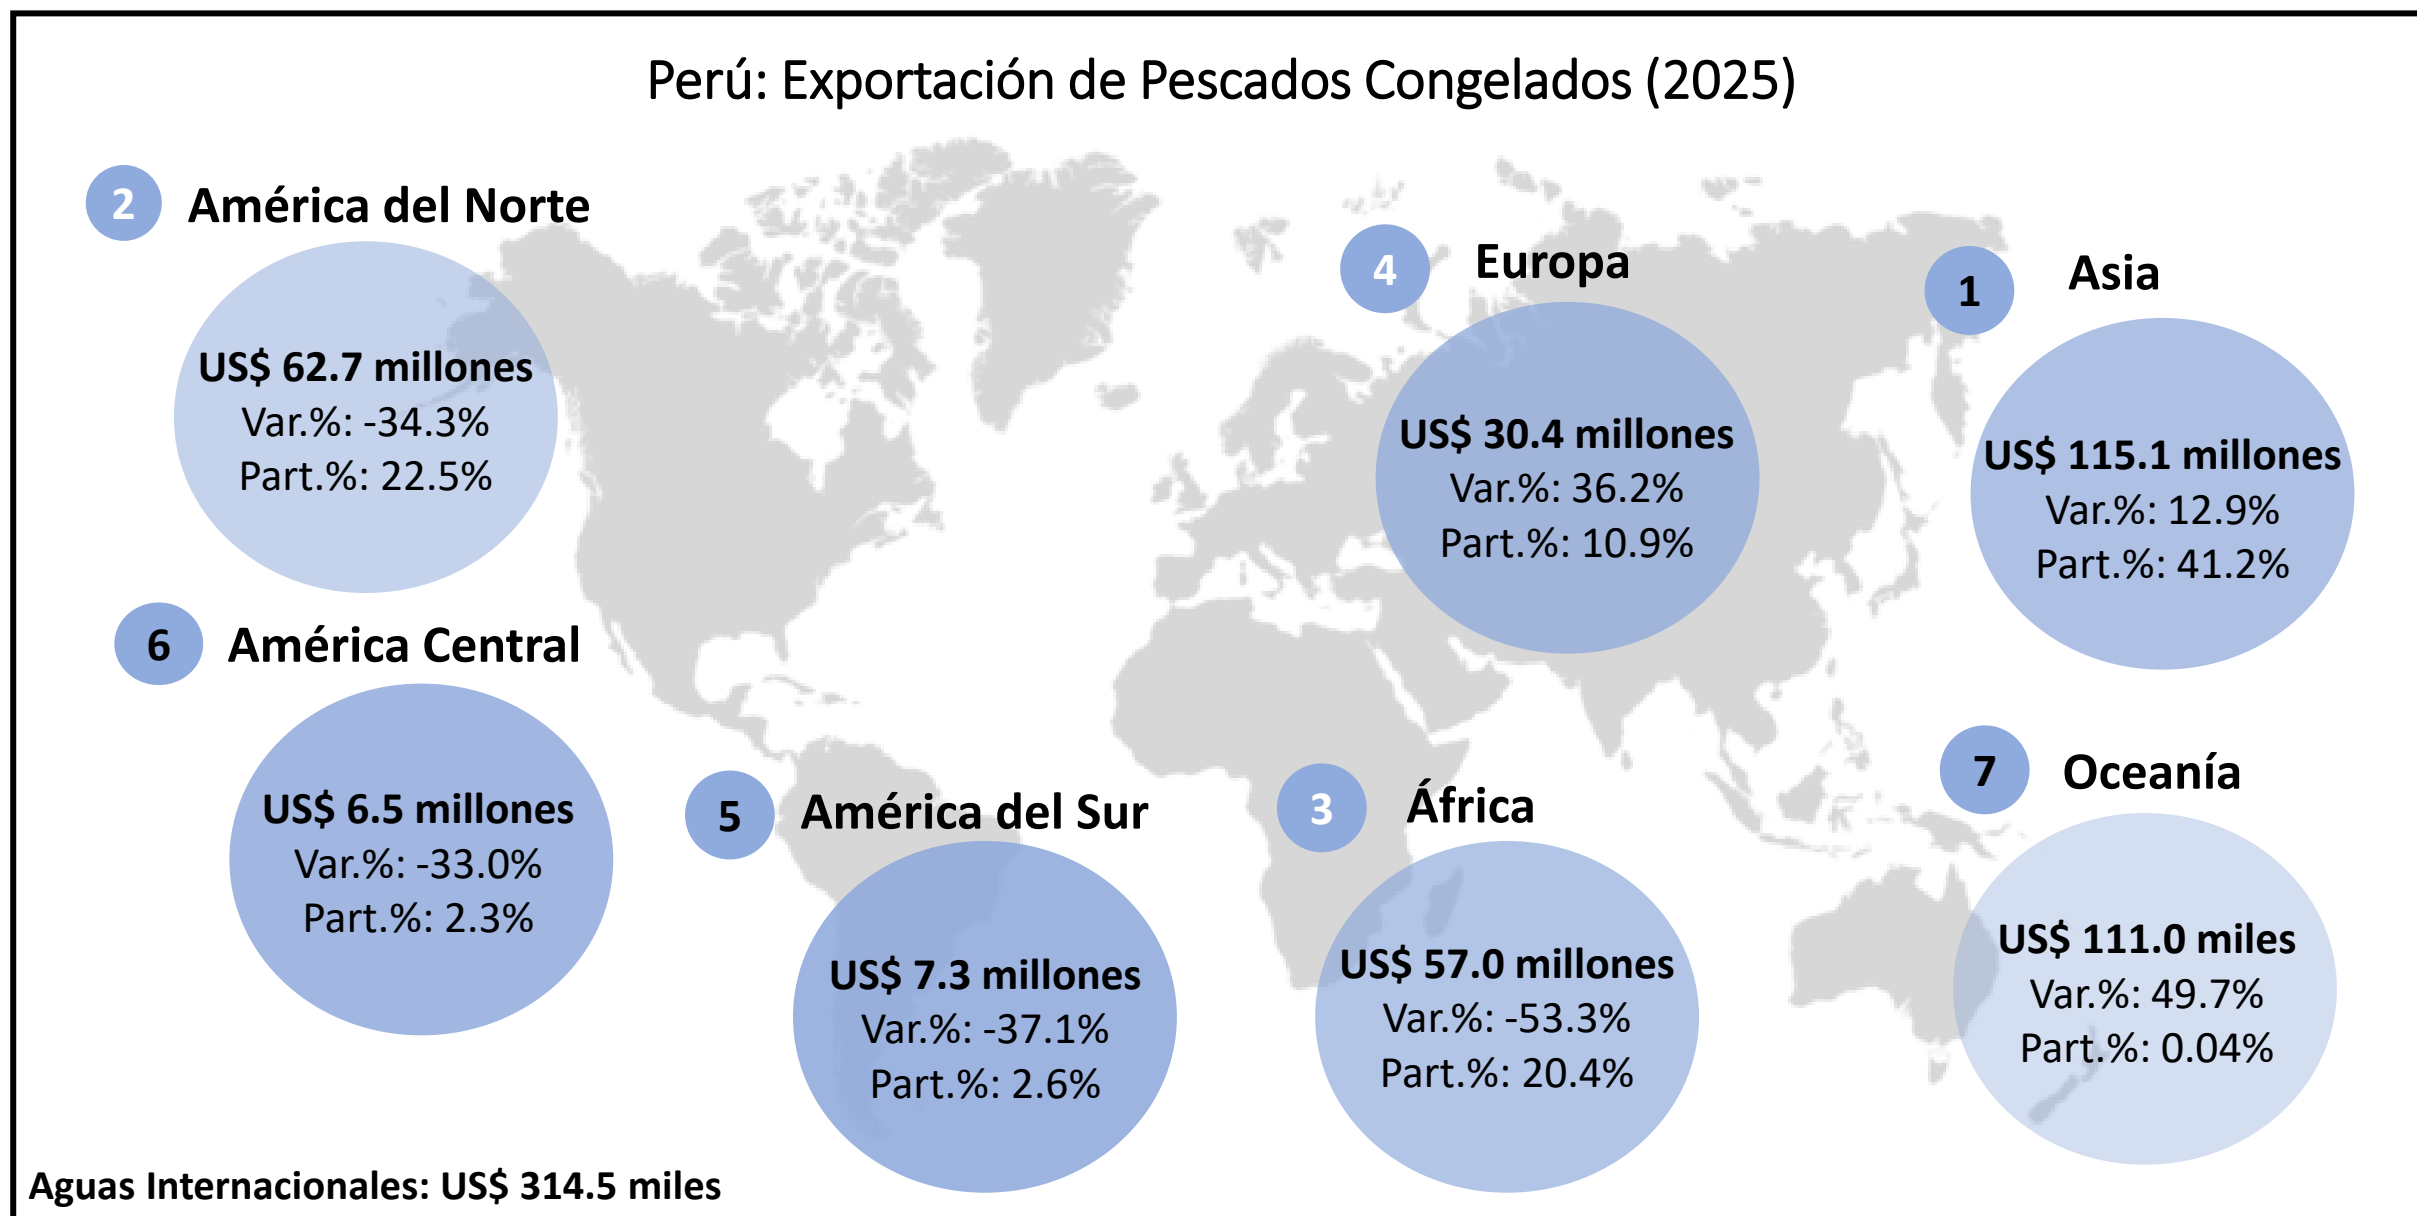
Perú: Exportación de Pescados Congelados (2025)

2 América del Norte

US$ 62.7 millones
Var.%: -34.3%
Part.%: 22.5%

4 Europa

US$ 30.4 millones
Var.%: 36.2%
Part.%: 10.9%

1 Asia

US$ 115.1 millones
Var.%: 12.9%
Part.%: 41.2%

6 América Central

US$ 6.5 millones
Var.%: -33.0%
Part.%: 2.3%

5 América del Sur

US$ 7.3 millones
Var.%: -37.1%
Part.%: 2.6%

3 África

US$ 57.0 millones
Var.%: -53.3%
Part.%: 20.4%

7 Oceanía

US$ 111.0 miles
Var.%: 49.7%
Part.%: 0.04%

Aguas Internacionales: US$ 314.5 miles